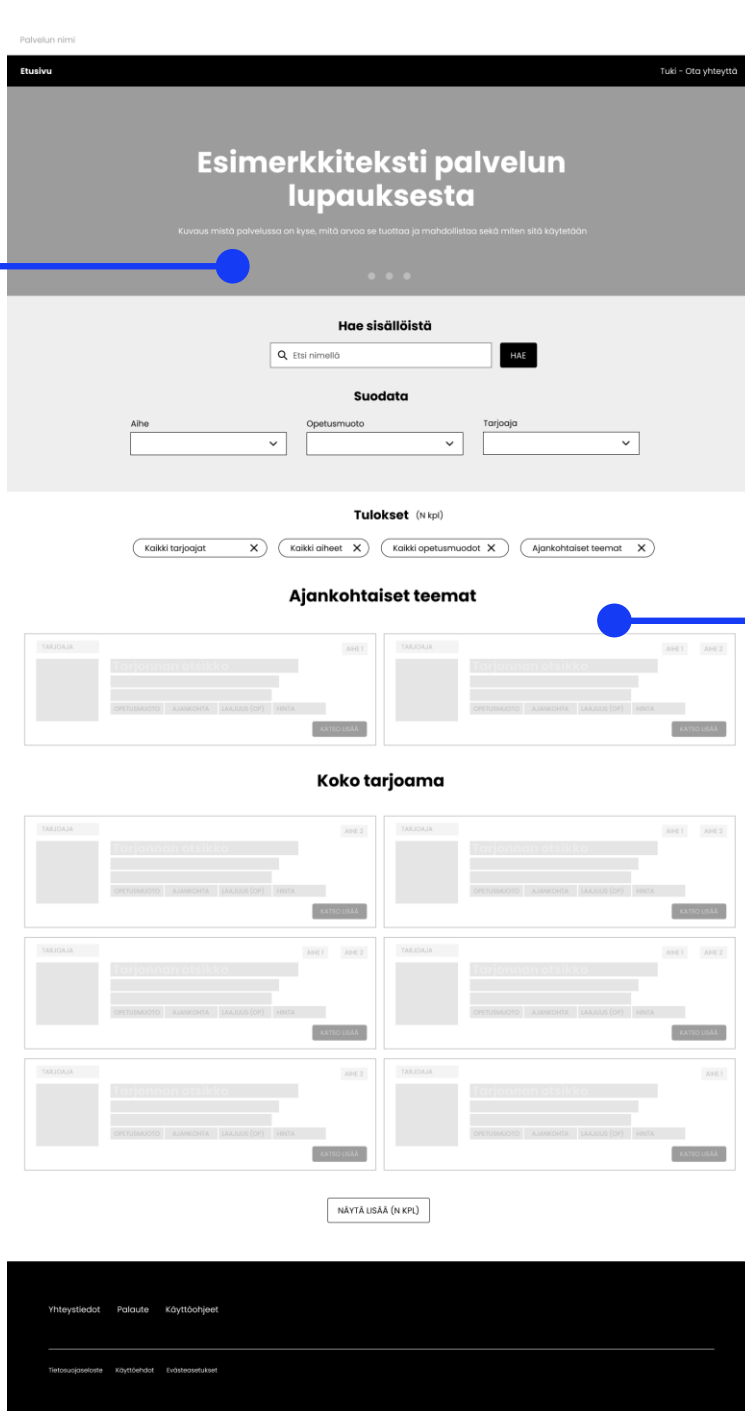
Palvelun nimi

Etusivu

Tuki - Ota yhteyttä

Esimerkkiteksti palvelun lupauksesta

Kuvaus mistä palvelussa on kyse, mitä arvoa se tuottaa ja mahdollistaa sekä miten sitä käytetään

Hae sisällöistä

Etsi nimellä

HAE

Suodata

Aihe

Opetusmuoto

Tarjoaja

Tulokset (N kpl)

Kaikki tarjoajat ✕

Kaikki aiheet ✕

Kaikki opetusmuodot ✕

Ajankohtaiset teemat ✕

Ajankohtaiset teemat

TARJOAJA
AIHE 1
Tarjonnan otsikko
OPETUSMUOTO AJANKOHTA LAAJUUS (OP) HINTA
KATSO LISÄÄ

TARJOAJA
AIHE 1 AIHE 2
Tarjonnan otsikko
OPETUSMUOTO AJANKOHTA LAAJUUS (OP) HINTA
KATSO LISÄÄ

Koko tarjoama

TARJOAJA
AIHE 2
Tarjonnan otsikko
OPETUSMUOTO AJANKOHTA LAAJUUS (OP) HINTA
KATSO LISÄÄ

TARJOAJA
AIHE 1 AIHE 2
Tarjonnan otsikko
OPETUSMUOTO AJANKOHTA LAAJUUS (OP) HINTA
KATSO LISÄÄ

TARJOAJA
AIHE 1 AIHE 2
Tarjonnan otsikko
OPETUSMUOTO AJANKOHTA LAAJUUS (OP) HINTA
KATSO LISÄÄ

TARJOAJA
AIHE 1 AIHE 2
Tarjonnan otsikko
OPETUSMUOTO AJANKOHTA LAAJUUS (OP) HINTA
KATSO LISÄÄ

TARJOAJA
AIHE 2
Tarjonnan otsikko
OPETUSMUOTO AJANKOHTA LAAJUUS (OP) HINTA
KATSO LISÄÄ

TARJOAJA
AIHE 1
Tarjonnan otsikko
OPETUSMUOTO AJANKOHTA LAAJUUS (OP) HINTA
KATSO LISÄÄ

NÄYTÄ LISÄÄ (N KPL)

Yhteystiedot Palaute Käyttöohjeet

Tietosuojaseloste Käyttöehdot Evästeasetukset